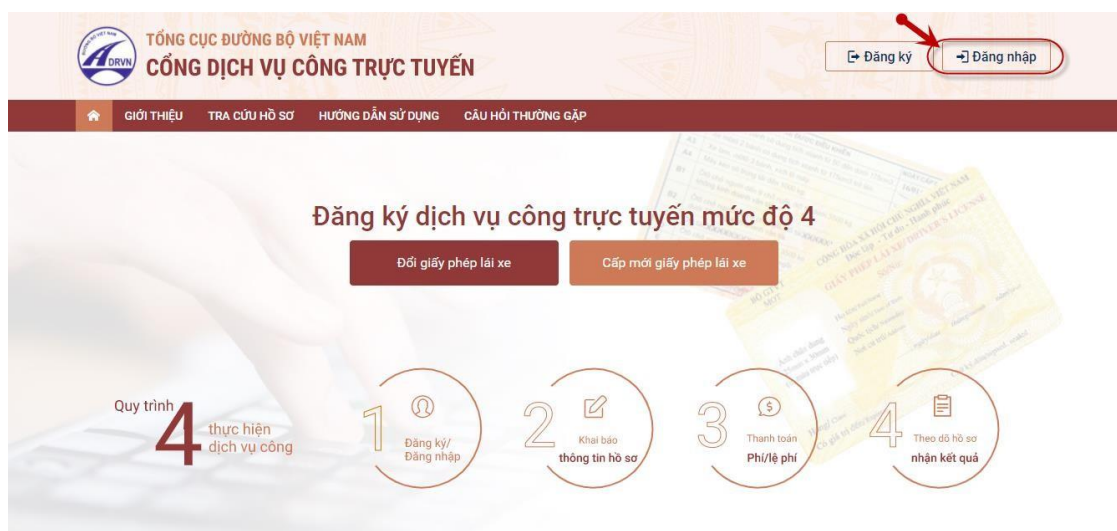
DRVN

TỔNG CỤC ĐƯỜNG BỘ VIỆT NAM
CỔNG DỊCH VỤ CÔNG TRỰC TUYẾN

Đăng ký
Đăng nhập

GIỚI THIỆU TRA CỨU HỒ SƠ HƯỚNG DẪN SỬ DỤNG CÂU HỎI THƯỜNG GẶP

Đăng ký dịch vụ công trực tuyến mức độ 4

Đổi giấy phép lái xe
Cấp mới giấy phép lái xe

Quy trình 4 thực hiện dịch vụ công

1 Đăng ký/ Đăng nhập

2 Khai báo thông tin hồ sơ

3 Thanh toán Phí/lệ phí

4 Theo dõi hồ sơ nhận kết quả